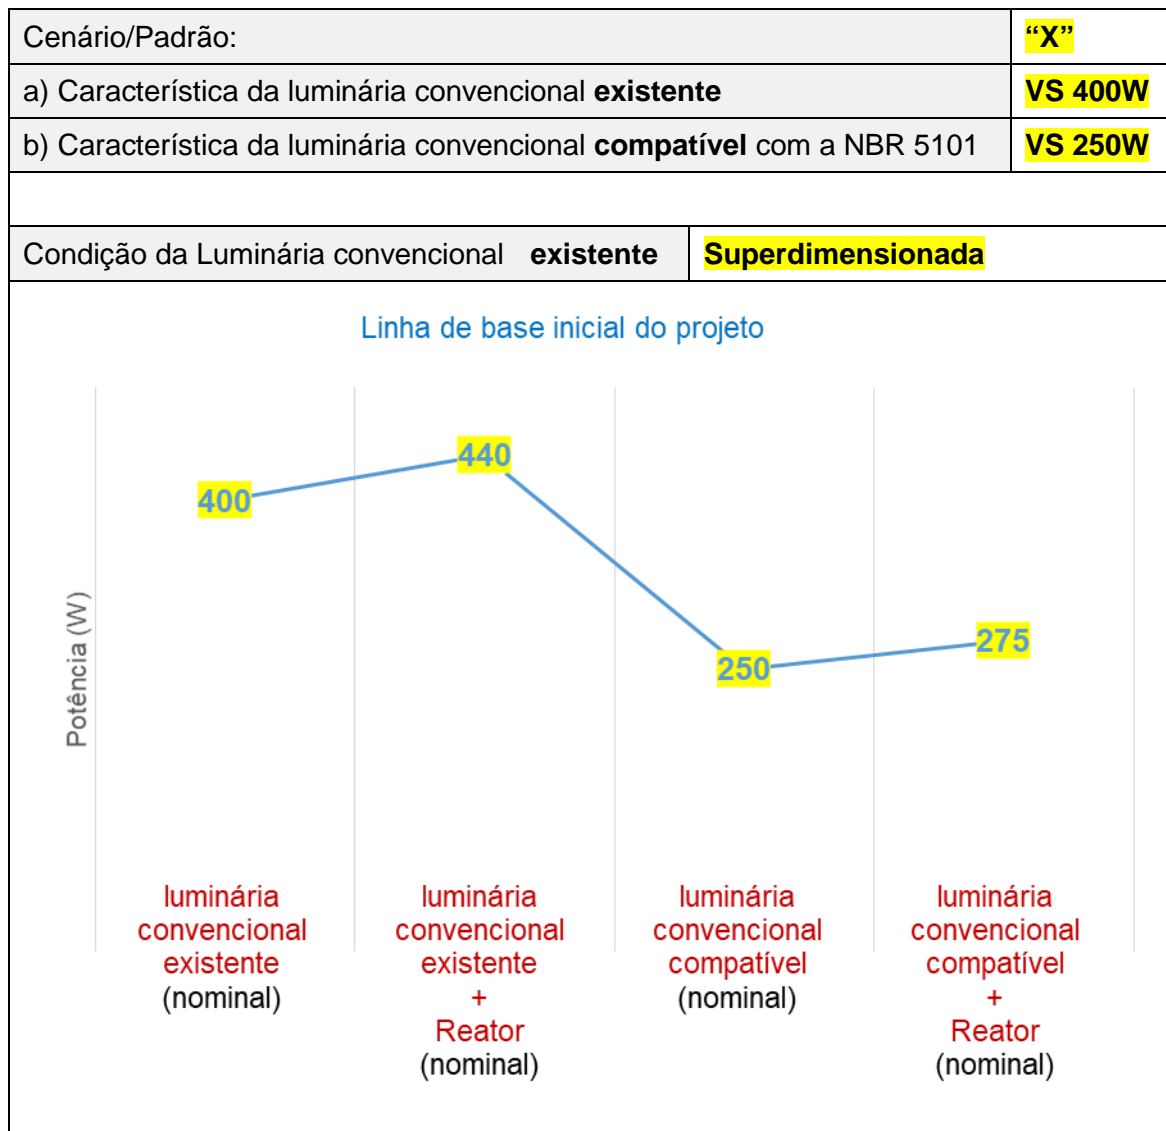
| Cenário/Padrão: | “X” |
|---|---|
| a) Característica da luminária convencional **existente** | VS 400W |
| b) Característica da luminária convencional **compatível** com a NBR 5101 | VS 250W |

| Condição da Luminária convencional **existente** | Superdimensionada |
|---|---|

Linha de base inicial do projeto

Potência (W)

400

440

250

275

luminária convencional existente (nominal)

luminária convencional existente + Reator (nominal)

luminária convencional compatível (nominal)

luminária convencional compatível + Reator (nominal)